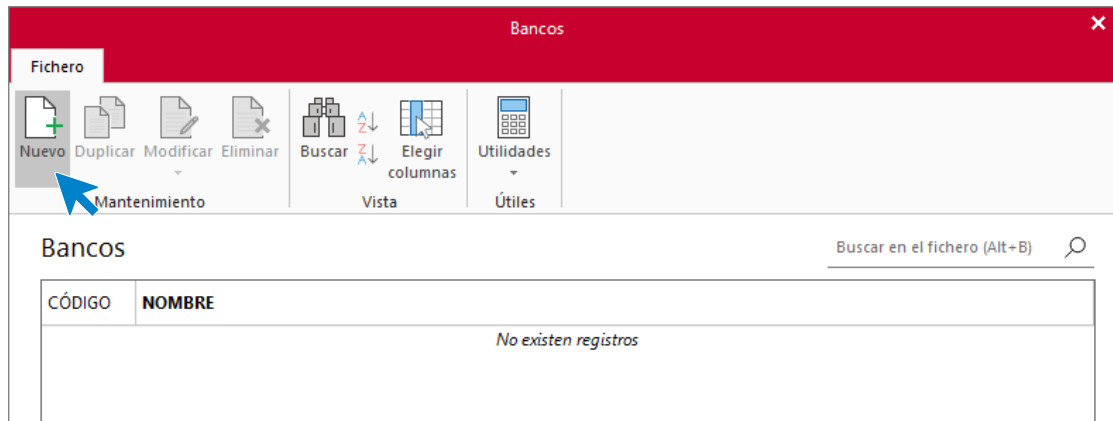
Bancos

Fichero

Nuevo Duplicar Modificar Eliminar
Mantenimiento

Buscar Elegir columnas
Vista

Utilidades
Útiles

Bancos

Buscar en el fichero (Alt+B)

| CÓDIGO | NOMBRE |
|---|---|
| No existen registros | |